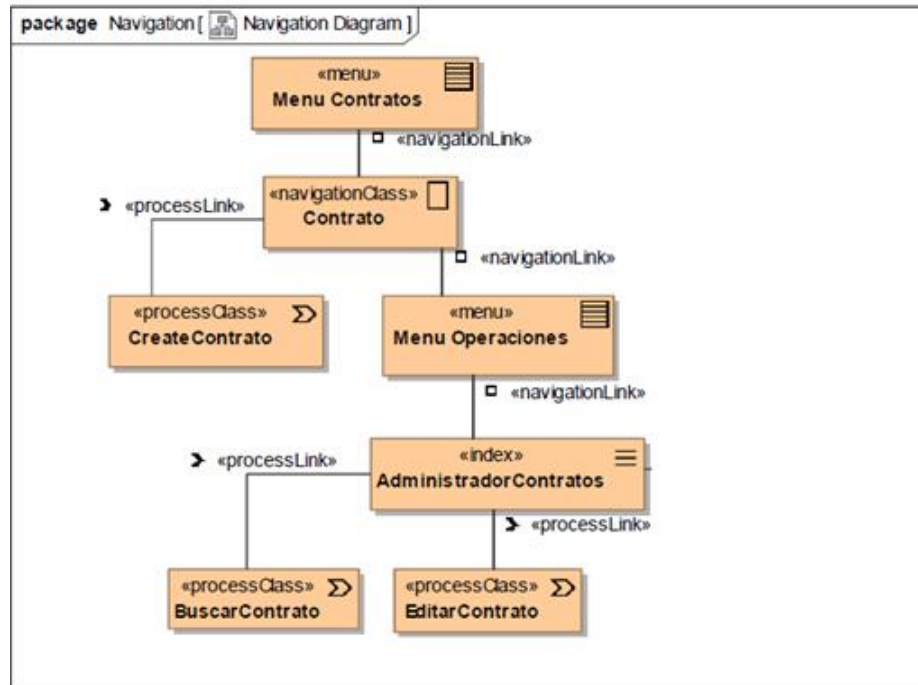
package Navigation [ Navigation Diagram ]

«menu»
Menu Contratos

«navigationLink»

«processLink»

«navigationClass»
Contrato

«navigationLink»

«processClass»
CreateContrato

«menu»
Menu Operaciones

«navigationLink»

«processLink»

«index»
AdministradorContratos

«processLink»

«processClass»
BuscarContrato

«processClass»
EditarContrato